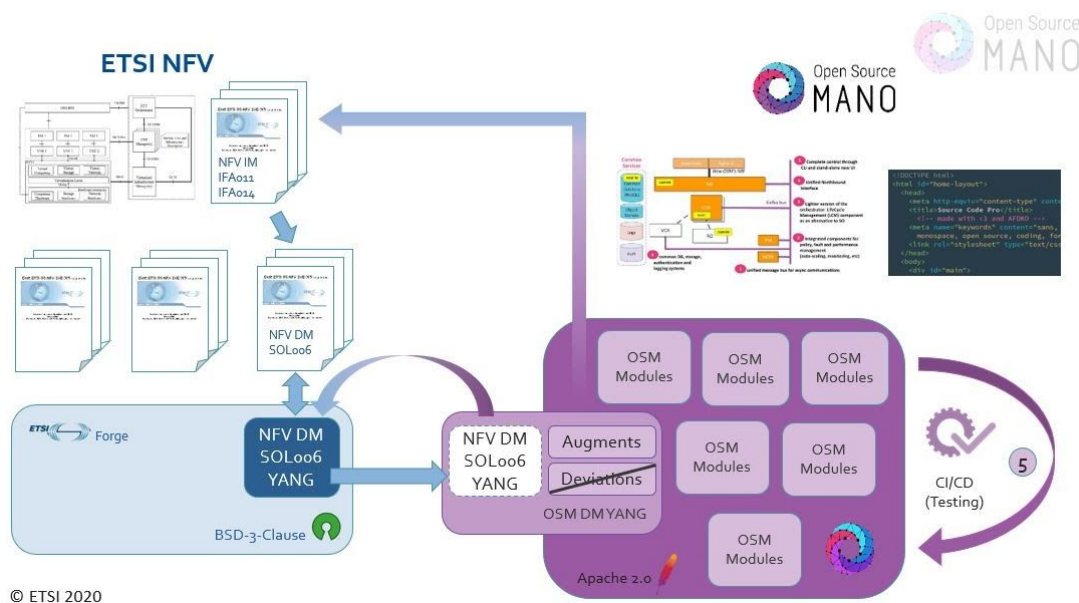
ETSI NFV

Open Source MANO

Open Source MANO

NFV IM
IFA011
IFA014

NFV DM
SOL006

ETSI Forge

NFV DM
SOL006
YANG

BSD-3-Clause

NFV DM
SOL006
YANG

Augments

Deviations

OSM DM YANG

OSM Modules

OSM Modules

OSM Modules

OSM Modules

OSM Modules

OSM Modules

5

CI/CD
(Testing)

Apache 2.0

© ETSI 2020